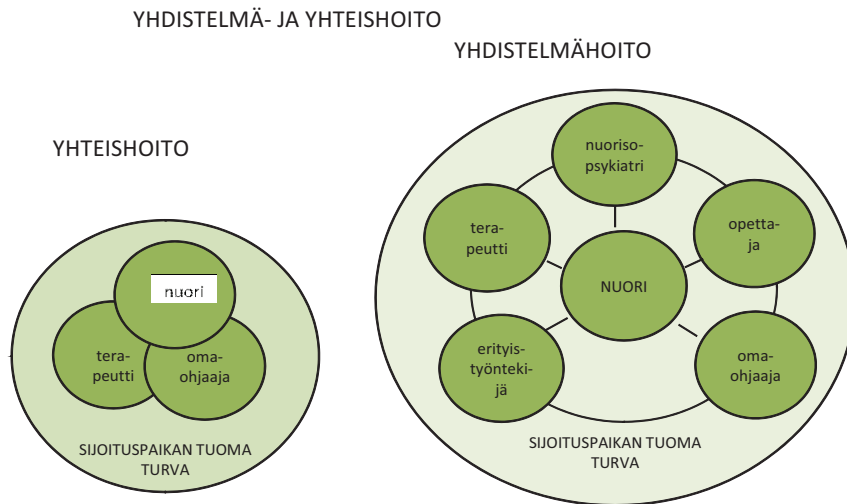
YHDISTELMÄ- JA YHTEISHOITO

YHDISTELMÄHOITO

YHTEISHOITO

nuori

terapeutti

omaohjaaja

SIJOITUSPAIKAN TUOMA TURVA

nuorisopsykiatri

terapeutti

opettaja

NUORI

erityistyöntekijä

omaohjaaja

SIJOITUSPAIKAN TUOMA TURVA